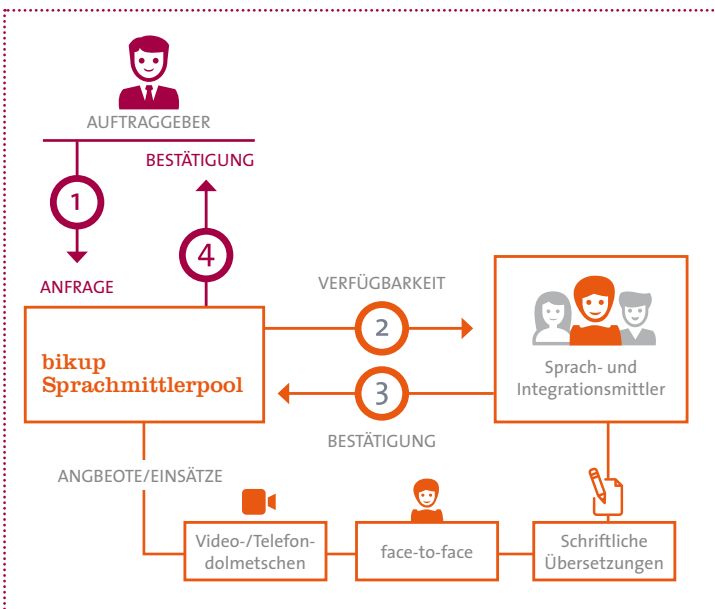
AUFTRAGGEBER

BESTÄTIGUNG

1

4

ANFRAGE

VERFÜGBARKEIT

2

bikup Sprachmittlerpool

3

Sprach- und Integrationsmittler

BESTÄTIGUNG

ANGBEOTE/EINSÄTZE

Video-/Telefondolmetschen

face-to-face

Schriftliche Übersetzungen